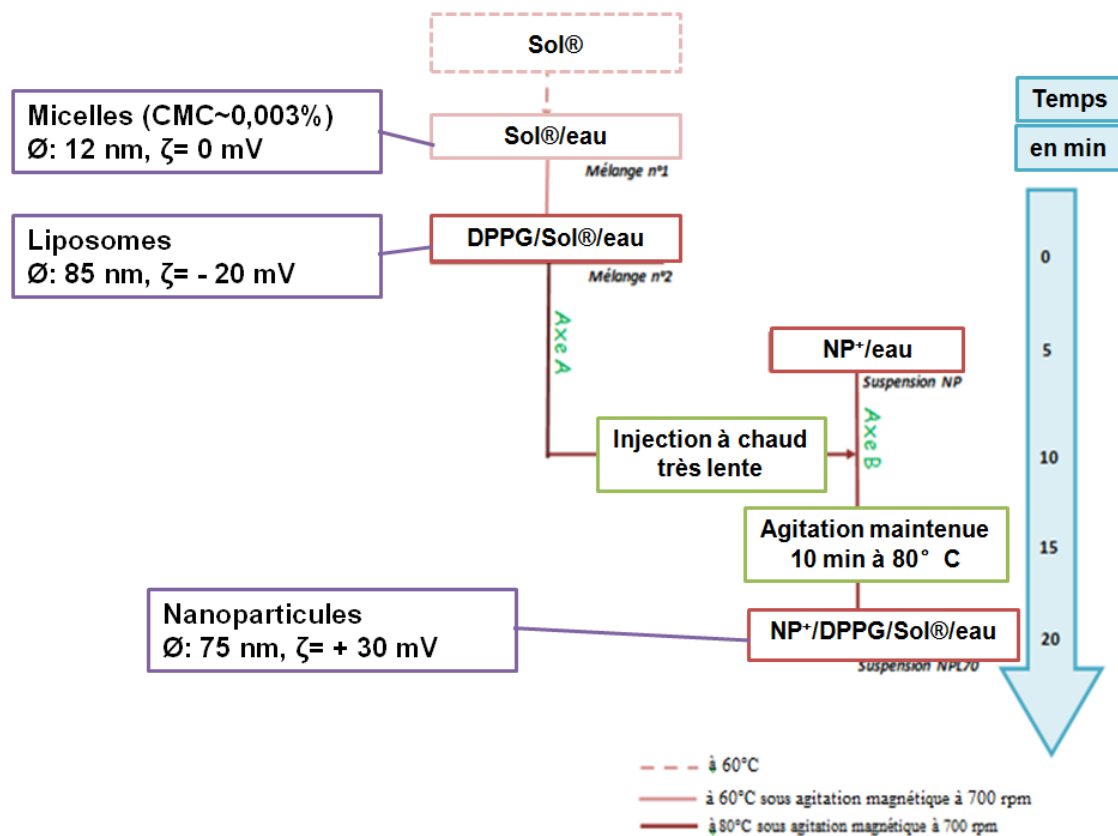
Sol®

Micelles (CMC~0,003%)
Ø: 12 nm, ζ= 0 mV

Sol®/eau
Mélange n°1

Liposomes
Ø: 85 nm, ζ= - 20 mV

DPPG/Sol®/eau
Mélange n°2

Axe A

NP⁺/eau
Suspension NP

Axe B

Injection à chaud très lente

Agitation maintenue 10 min à 80° C

Nanoparticules
Ø: 75 nm, ζ= + 30 mV

NP⁺/DPPG/Sol®/eau
Suspension NPL70

Temps
en min
0
5
10
15
20

à 60°C
à 60°C sous agitation magnétique à 700 rpm
à 80°C sous agitation magnétique à 700 rpm